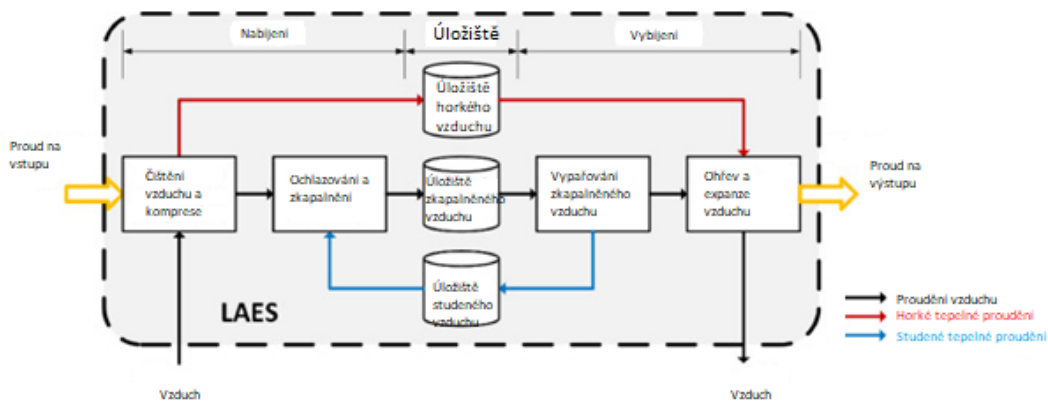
Nabíjení

Úložiště

Vybíjení

Úložiště horkého vzduchu

Proud na vstupu

Čištění vzduchu a komprese

Ochlazování a zkapalnění

Úložiště zkapalněného vzduchu

Vypařování zkapalněného vzduchu

Ohřev a expanze vzduchu

Proud na výstupu

Úložiště studeného vzduchu

LAES

Proudění vzduchu

Horké tepelné proudění

Studené tepelné proudění

Vzduch

Vzduch